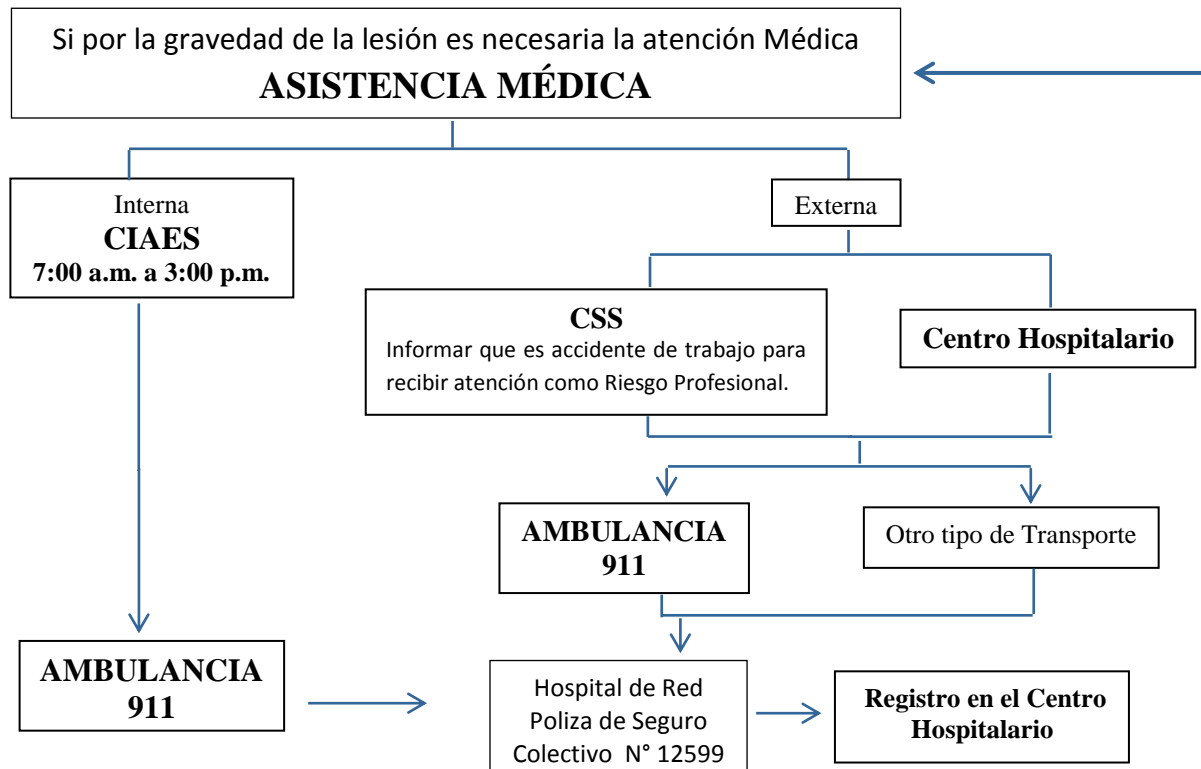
Si por la gravedad de la lesión es necesaria la atención Médica
ASISTENCIA MÉDICA

Interna
CIAES
7:00 a.m. a 3:00 p.m.

Externa

CSS
Informar que es accidente de trabajo para recibir atención como Riesgo Profesional.

Centro Hospitalario

AMBULANCIA
911

Otro tipo de Transporte

AMBULANCIA
911

Hospital de Red
Poliza de Seguro
Colectivo N° 12599

Registro en el Centro Hospitalario